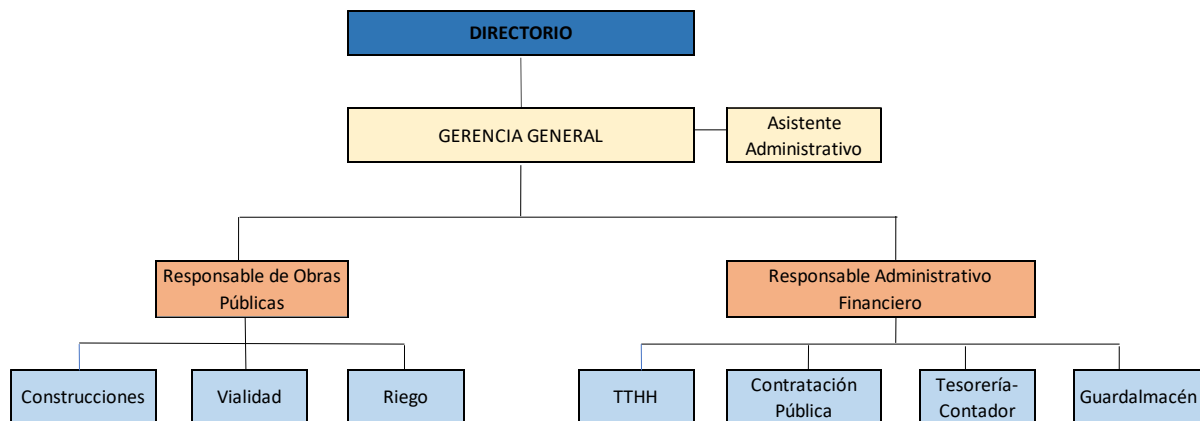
DIRECTORIO

GERENCIA GENERAL

Asistente Administrativo

Responsable de Obras Públicas

Responsable Administrativo Financiero

Construcciones

Vialidad

Riego

TTHH

Contratación Pública

Tesorería-Contador

Guardalmacén